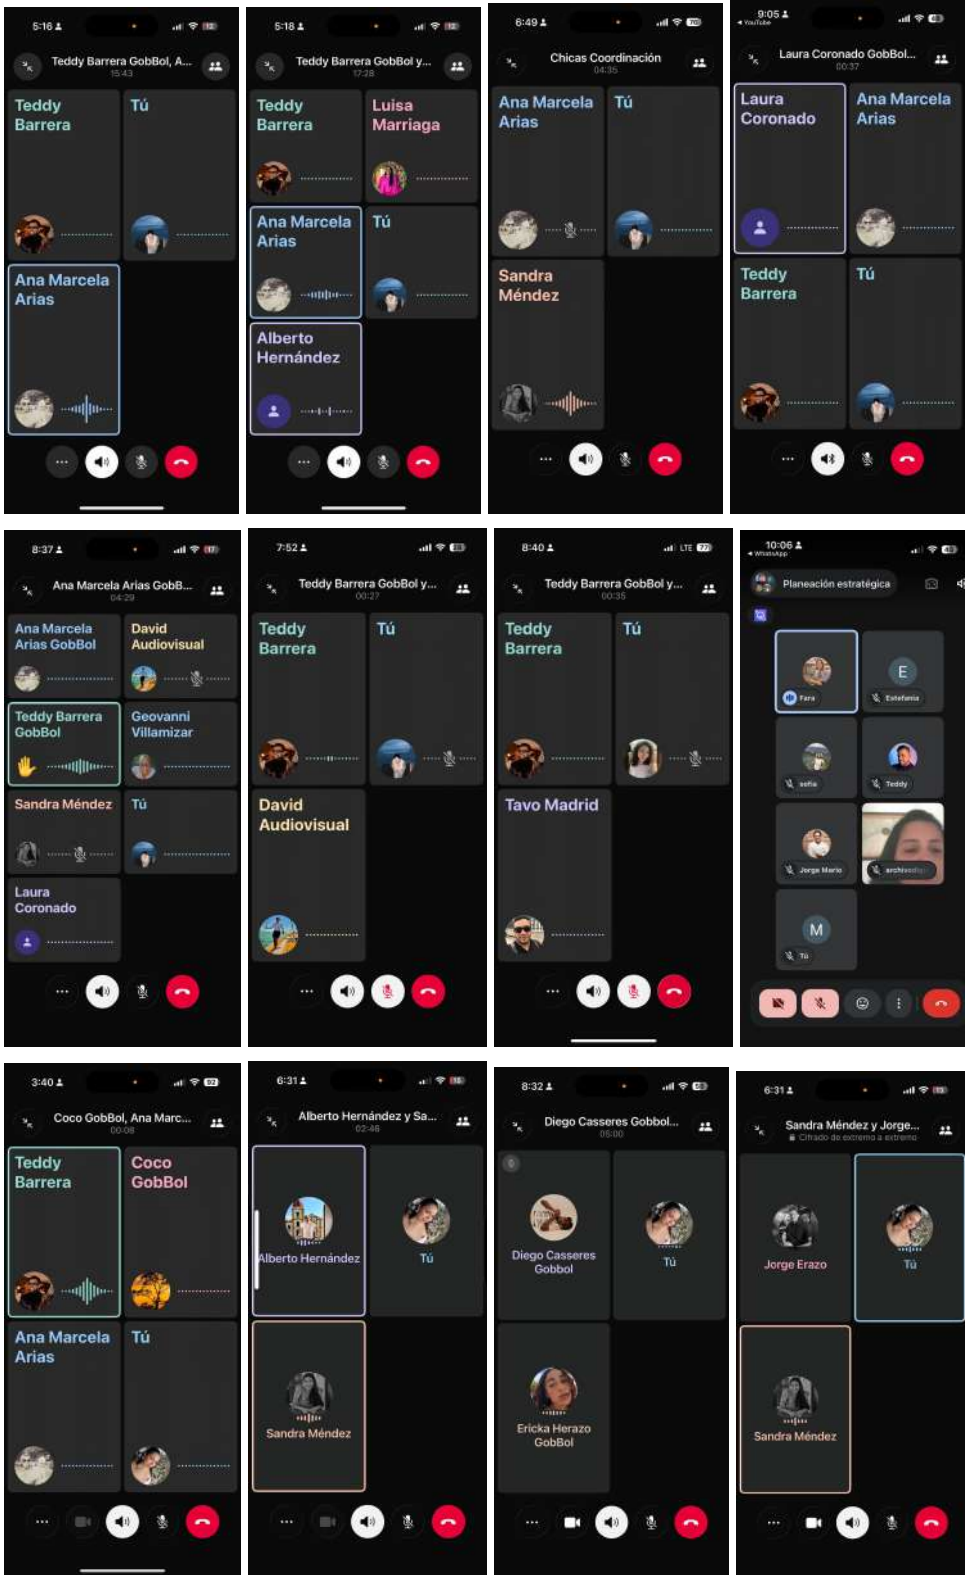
5:16

Teddy Barrera GobBol, A...
15:43

Teddy Barrera

Tú

Ana Marcela Arias

5:18

Teddy Barrera GobBol y...
17:28

Teddy Barrera

Luisa Marriaga

Ana Marcela Arias

Tú

Alberto Hernández

6:49

Chicas Coordinación
04:35

Ana Marcela Arias

Tú

Sandra Méndez

9:05
◂ YouTube

Laura Coronado GobBol...
00:37

Laura Coronado

Ana Marcela Arias

Teddy Barrera

Tú

8:37

Ana Marcela Arias GobB...
04:29

Ana Marcela Arias GobBol

David Audiovisual

Teddy Barrera GobBol

Geovanni Villamizar

Sandra Méndez

Tú

Laura Coronado

7:52

Teddy Barrera GobBol y...
00:27

Teddy Barrera

Tú

David Audiovisual

8:40

Teddy Barrera GobBol y...
00:35

Teddy Barrera

Tú

Tavo Madrid

10:06
◂ WhatsApp

Planeación estratégica

Fara

E

Estefania

sofia

Teddy

Jorge Mario

archivoslu...

M

Tú

3:40

Coco GobBol, Ana Marc...
00:08

Teddy Barrera

Coco GobBol

Ana Marcela Arias

Tú

6:31

Alberto Hernández y Sa...
02:46

Alberto Hernández

Tú

Sandra Méndez

8:32

Diego Casseres Gobbol...
05:00

Diego Casseres Gobbol

Tú

Ericka Herazo GobBol

6:31

Sandra Méndez y Jorge...
Cifrado de extremo a extremo

Jorge Erazo

Tú

Sandra Méndez